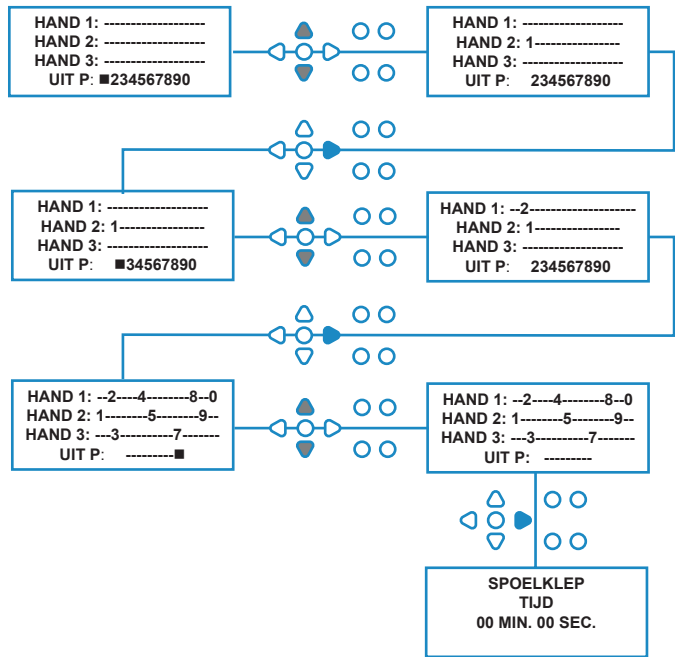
HAND 1: -------------------
HAND 2: -------------------
HAND 3: -------------------
UIT P: ■234567890

HAND 1: -------------------
HAND 2: 1-----------------
HAND 3: -------------------
UIT P: 234567890

HAND 1: -------------------
HAND 2: 1-----------------
HAND 3: -------------------
UIT P: ■34567890

HAND 1: --2-------------------
HAND 2: 1-----------------
HAND 3: -------------------
UIT P: 234567890

HAND 1: --2----4--------8--0
HAND 2: 1--------5--------9--
HAND 3: ---3----------7-------
UIT P: ---------■

HAND 1: --2----4--------8--0
HAND 2: 1--------5--------9--
HAND 3: ---3----------7-------
UIT P: ---------

SPOELKLEP
TIJD
00 MIN. 00 SEC.